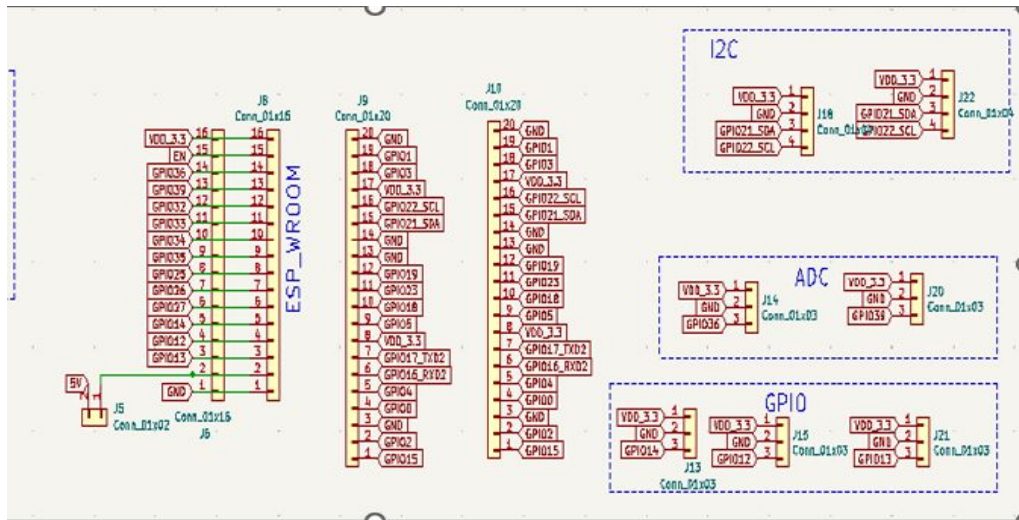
J8
Conn_01x16

VDD_3.3 16
EN 15
GPIO36 14
GPIO39 13
GPIO32 12
GPIO33 11
GPIO34 10
GPIO35 9
GPIO25 8
GPIO26 7
GPIO27 6
GPIO14 5
GPIO12 4
GPIO13 3
2
GND 1

16 15 14 13 12 11 10 9 8 7 6 5 4 3 2 1

ESP_WROOM

5V
J5
Conn_01x02

Conn_01x16
J6

J9
Conn_01x20

20 GND
19 GPIO1
18 GPIO3
17 VDD_3.3
16 GPIO22_SCL
15 GPIO21_SDA
14 GND
13 GND
12 GPIO19
11 GPIO23
10 GPIO18
9 GPIO5
8 VDD_3.3
7 GPIO17_TXD2
6 GPIO16_RXD2
5 GPIO4
4 GPIO0
3 GND
2 GPIO2
1 GPIO15

J10
Conn_01x20

20 GND
19 GPIO1
18 GPIO3
17 VDD_3.3
16 GPIO22_SCL
15 GPIO21_SDA
14 GND
13 GND
12 GPIO19
11 GPIO23
10 GPIO18
9 GPIO5
8 VDD_3.3
7 GPIO17_TXD2
6 GPIO16_RXD2
5 GPIO4
4 GPIO0
3 GND
2 GPIO2
1 GPIO15

I2C

VDD_3.3 1
GND 2
GPIO21_SDA 3
GPIO22_SCL 4
J18
Conn_01x04

VDD_3.3 1
GND 2
GPIO21_SDA 3
GPIO22_SCL 4
J22
Conn_01x04

ADC

VDD_3.3 1
GND 2
GPIO36 3
J14
Conn_01x03

VDD_3.3 1
GND 2
GPIO39 3
J20
Conn_01x03

GPIO

VDD_3.3 1
GND 2
GPIO14 3
J13
Conn_01x03

VDD_3.3 1
GND 2
GPIO12 3
J15
Conn_01x03

VDD_3.3 1
GND 2
GPIO13 3
J21
Conn_01x03